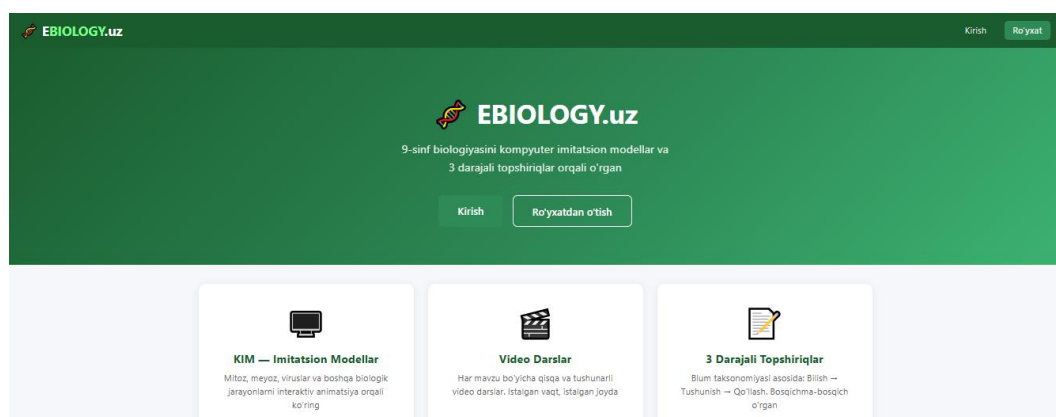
EBIOLOGY.uz

Kirish Ro'yxat

EBIOLOGY.uz

9-sinf biologiyasini kompyuter imitatsion modellar va 3 darajali topshiriqlar orqali o'rgan

Kirish

Ro'yxatdan o'tish

KIM — Imitatsion Modellar

Mitoz, meyoz, viruslar va boshqa biologik jarayonlarni interaktiv animatsiya orqali ko'ring

Video Darslar

Har mavzu bo'yicha qisqa va tushunarli video darslar. Istalgan vaqt, istalgan joyda

3 Darajali Topshiriqlar

Blum taksonomiyasi asosida: Bilish → Tushunish → Qo'llash. Bosqichma-bosqich o'rgan